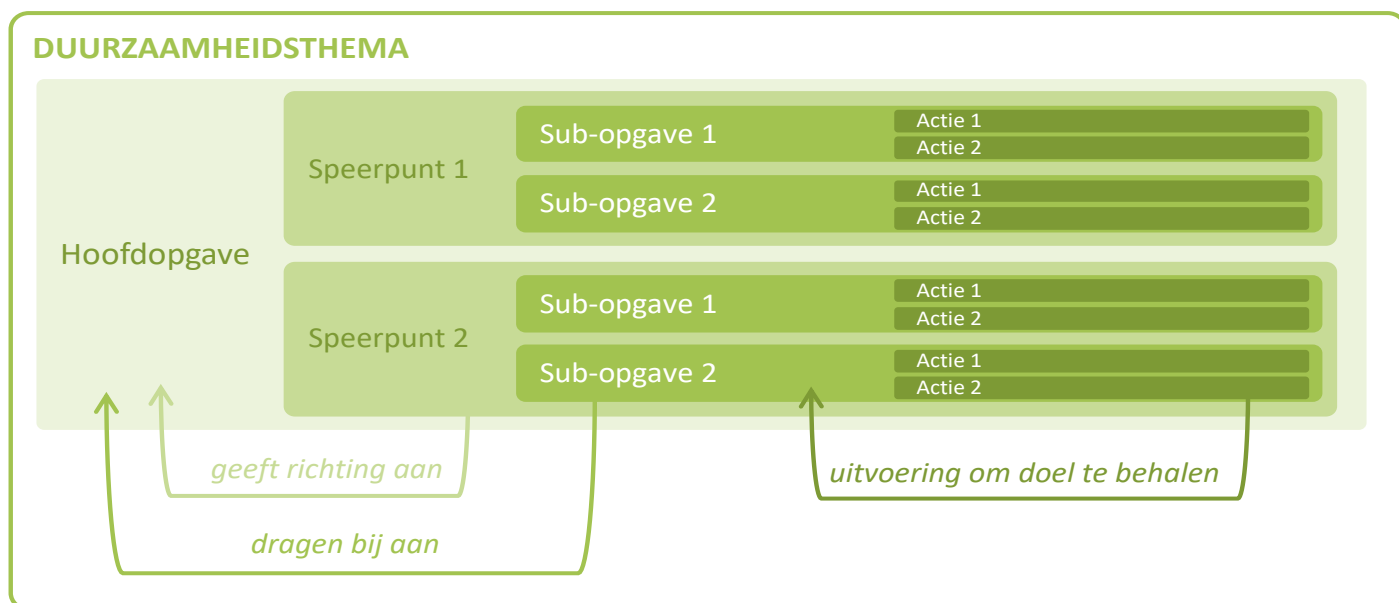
DUURZAAMHEIDSTHEMA

Hoofdopgave

Speerpunt 1

Sub-opgave 1
Actie 1
Actie 2

Sub-opgave 2
Actie 1
Actie 2

Speerpunt 2

Sub-opgave 1
Actie 1
Actie 2

Sub-opgave 2
Actie 1
Actie 2

geeft richting aan

uitvoering om doel te behalen

dragen bij aan